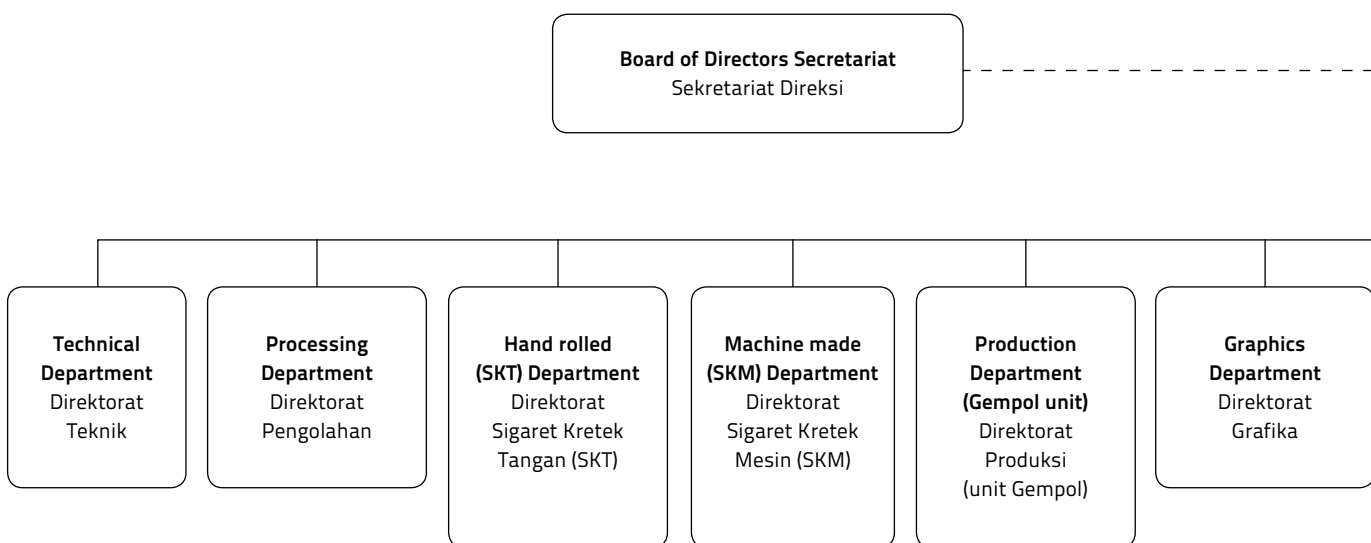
**Board of Directors Secretariat**
Sekretariat Direksi

**Technical Department**
Direktorat Teknik

**Processing Department**
Direktorat Pengolahan

**Hand rolled (SKT) Department**
Direktorat Sigaret Kretek Tangan (SKT)

**Machine made (SKM) Department**
Direktorat Sigaret Kretek Mesin (SKM)

**Production Department (Gempol unit)**
Direktorat Produksi (unit Gempol)

**Graphics Department**
Direktorat Grafika